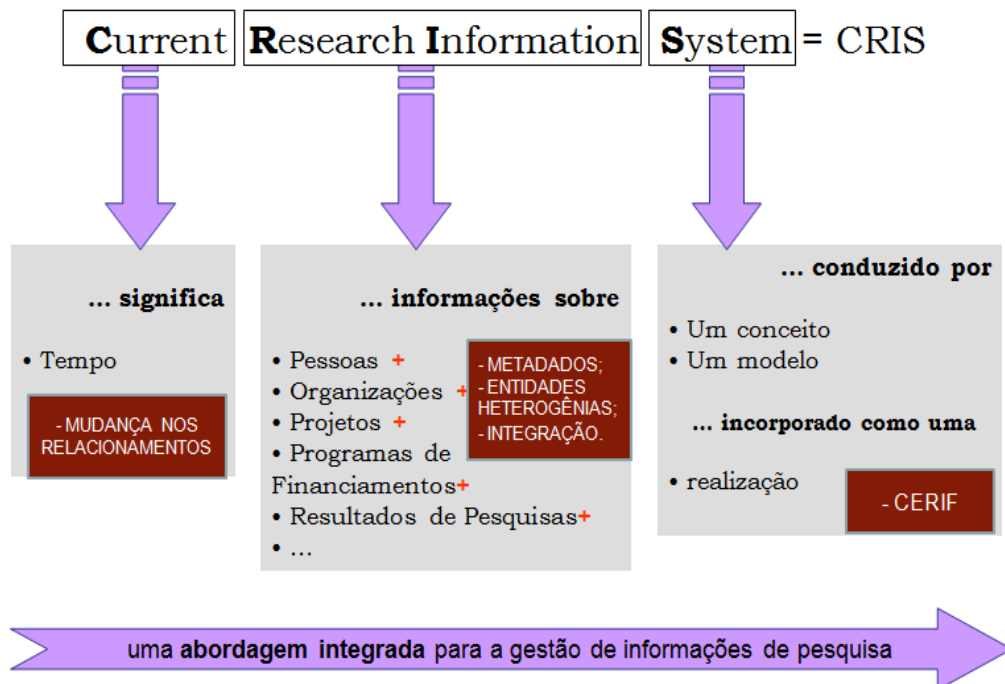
Current Research Information System = CRIS

... significa

• Tempo

- MUDANÇA NOS RELACIONAMENTOS

... informações sobre

• Pessoas +
• Organizações +
• Projetos +
• Programas de Financiamentos+
• Resultados de Pesquisas+
• ...

- METADADOS;
- ENTIDADES HETEROGÊNIAS;
- INTEGRAÇÃO.

... conduzido por

• Um conceito
• Um modelo

... incorporado como uma

• realização

- CERIF

uma abordagem integrada para a gestão de informações de pesquisa